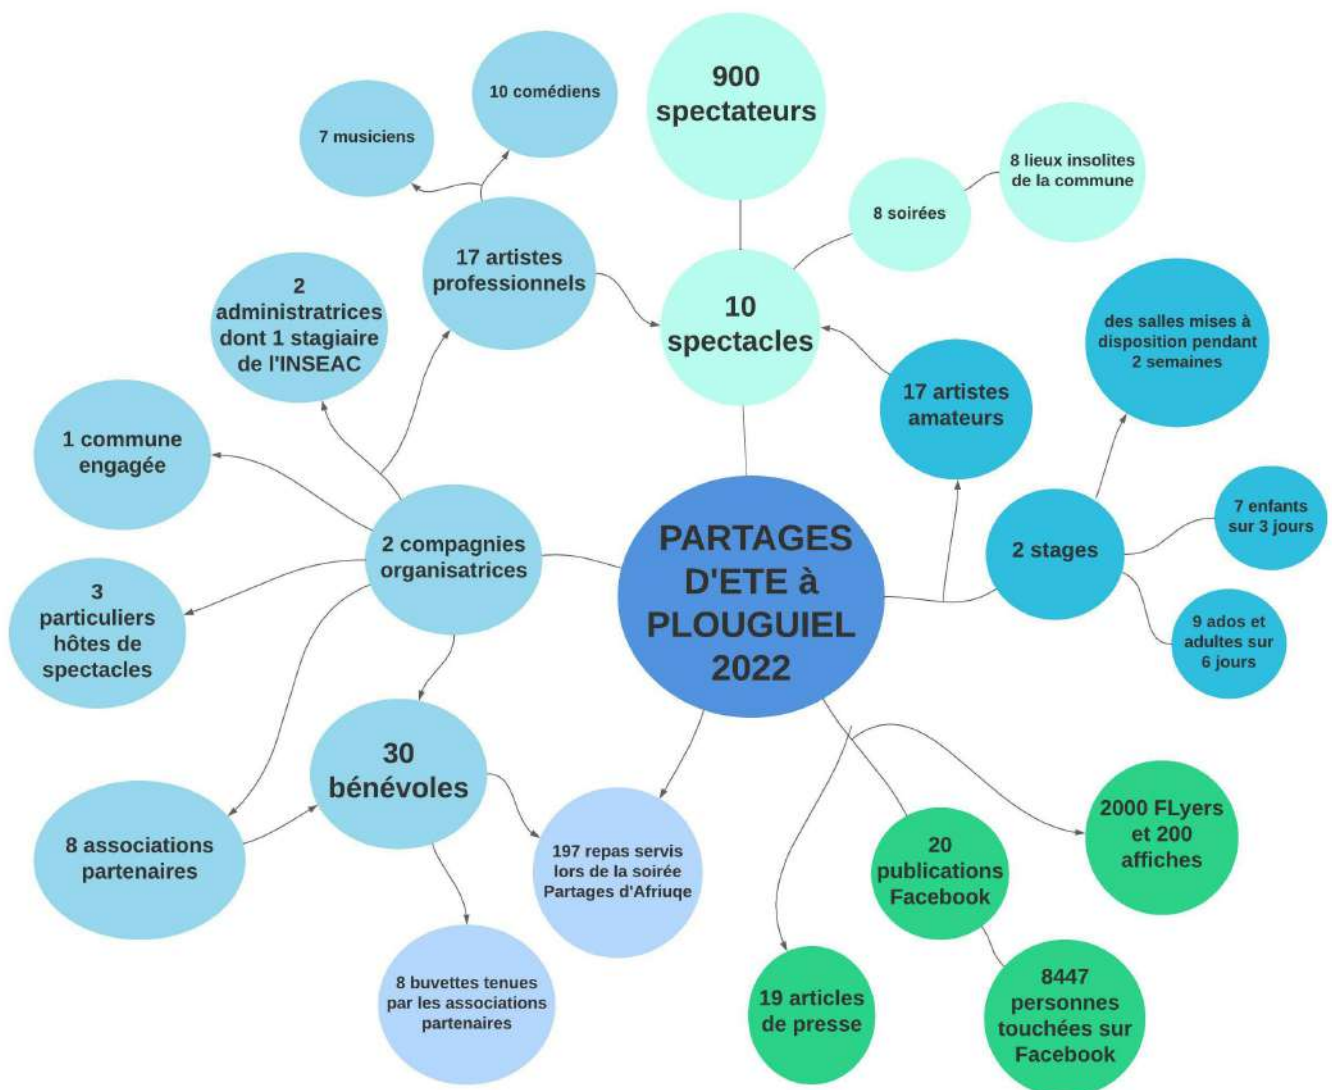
PARTAGES D'ETE à PLOUGUIEL 2022

10 spectacles

900 spectateurs

8 soirées

8 lieux insolites de la commune

17 artistes professionnels

7 musiciens

10 comédiens

17 artistes amateurs

2 stages

des salles mises à disposition pendant 2 semaines

7 enfants sur 3 jours

9 ados et adultes sur 6 jours

2 compagnies organisatrices

2 administratrices dont 1 stagiaire de l'INSEAC

1 commune engagée

3 particuliers hôtes de spectacles

8 associations partenaires

30 bénévoles

8 buvettes tenues par les associations partenaires

197 repas servis lors de la soirée Partages d'Afriuqe

19 articles de presse

20 publications Facebook

8447 personnes touchées sur Facebook

2000 FLyers et 200 affiches